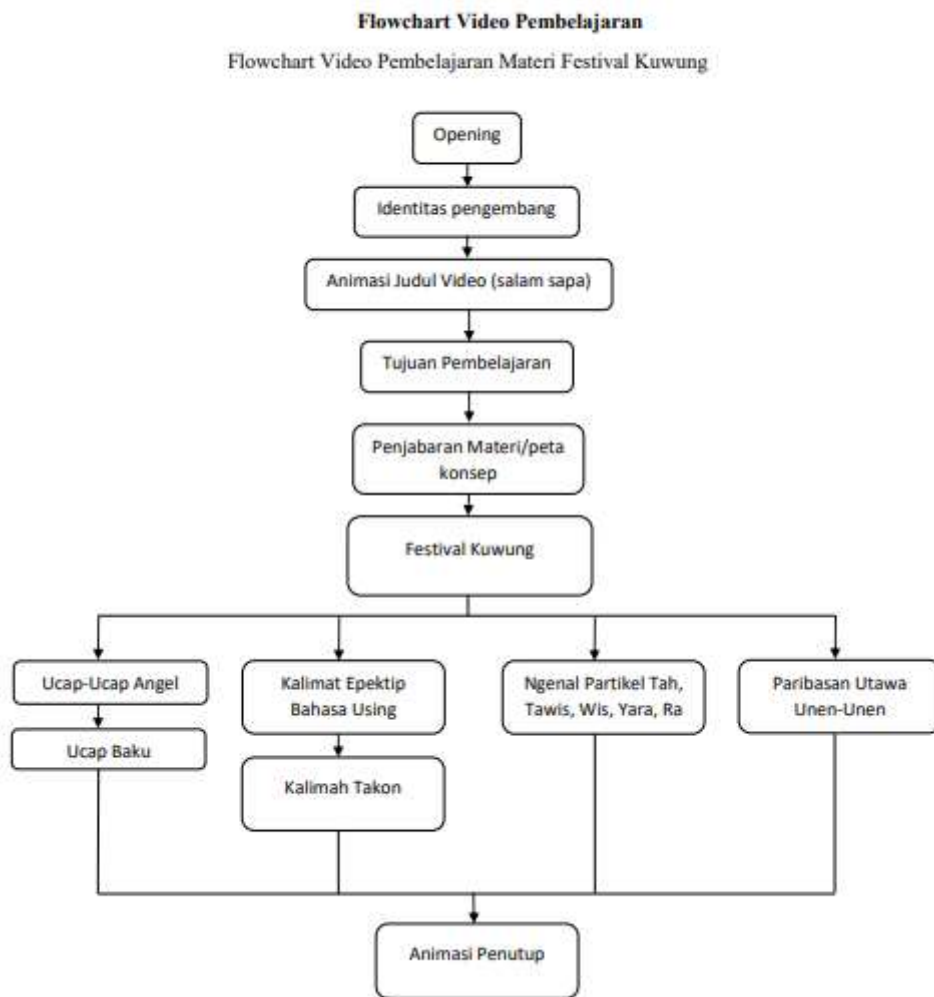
**Flowchart Video Pembelajaran**

Flowchart Video Pembelajaran Materi Festival Kuwung

Opening

Identitas pengembang

Animasi Judul Video (salam sapa)

Tujuan Pembelajaran

Penjabaran Materi/peta konsep

Festival Kuwung

Ucap-Ucap Angel

Ucap Baku

Kalimat Epektip Bahasa Using

Kalimah Takon

Ngenal Partikel Tah, Tawis, Wis, Yara, Ra

Paribasan Utawa Unen-Unen

Animasi Penutup